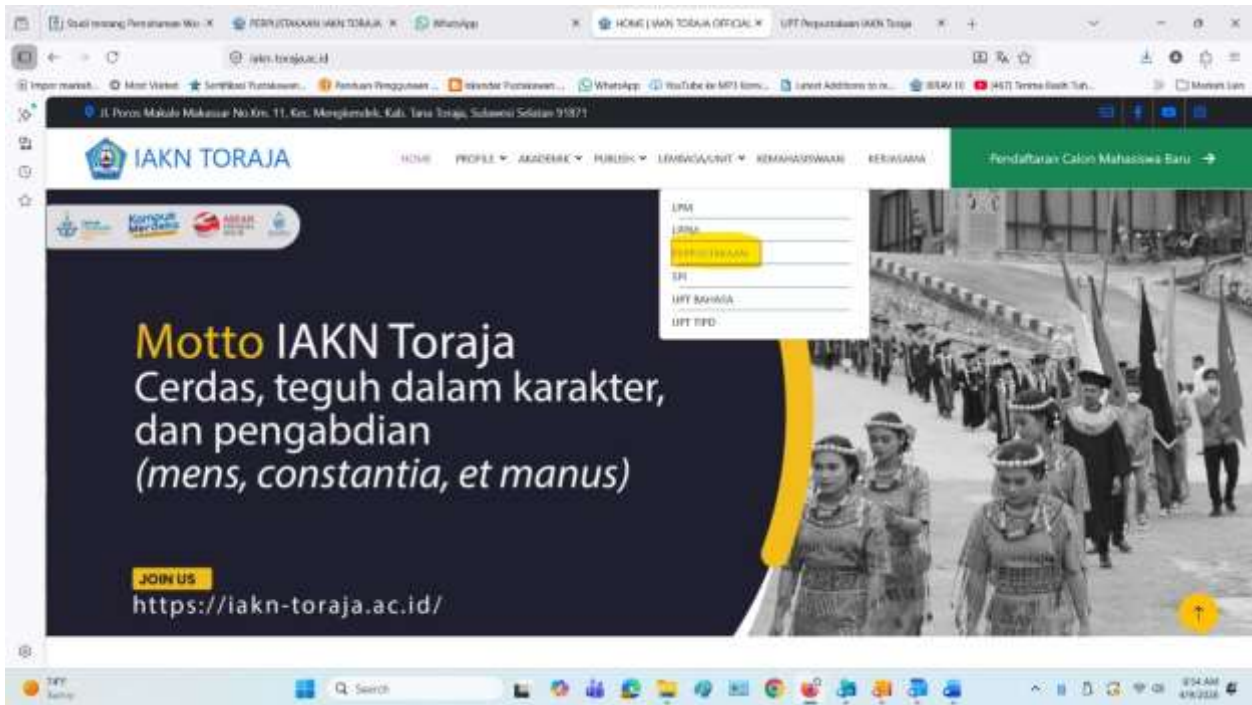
Studi tentang Perumahan Ma... × PERPUSTAKAAN IAKN TORAJA × WhatsApp × HOME | IAKN TORAJA OFFICIAL × UPT Perpustakaan IAKN Toraja ×

iakn-toraja.ac.id

Jl. Poros Makale Makassar No.Km. 11, Kec. Mengkendek, Kab. Tana Toraja, Sulawesi Selatan 91871

IAKN TORAJA

HOME PROFILE ▾ AKADEMIK ▾ PUBLISH ▾ LEMBAGA/UNIT ▾ KEMAHASISWAAN KERJASAMA

Pendaftaran Calon Mahasiswa Baru →

LPM
LPPM
PERPUSTAKAAN
SPI
UPT BAHASA
UPT TIPD

Kampus Merdeka

Motto IAKN Toraja
Cerdas, teguh dalam karakter, dan pengabdian
(mens, constantia, et manus)

JOIN US
https://iakn-toraja.ac.id/

Search

9:54 AM